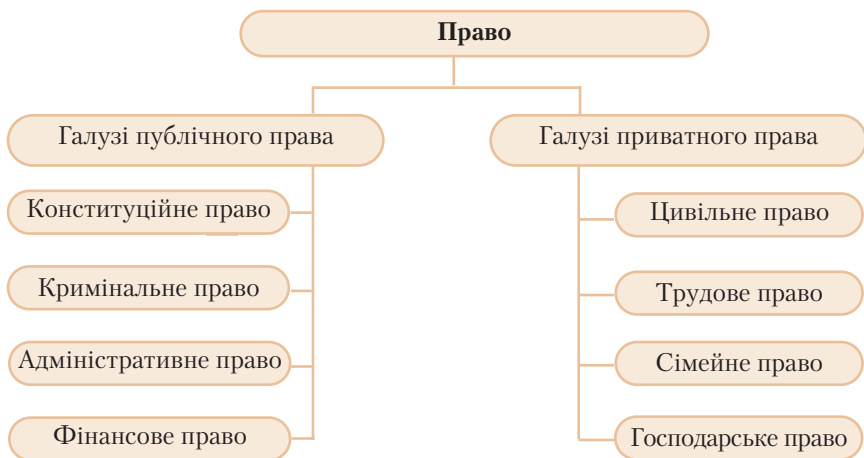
Право

Галузі публічного права

Конституційне право

Кримінальне право

Адміністративне право

Фінансове право

Галузі приватного права

Цивільне право

Трудове право

Сімейне право

Господарське право